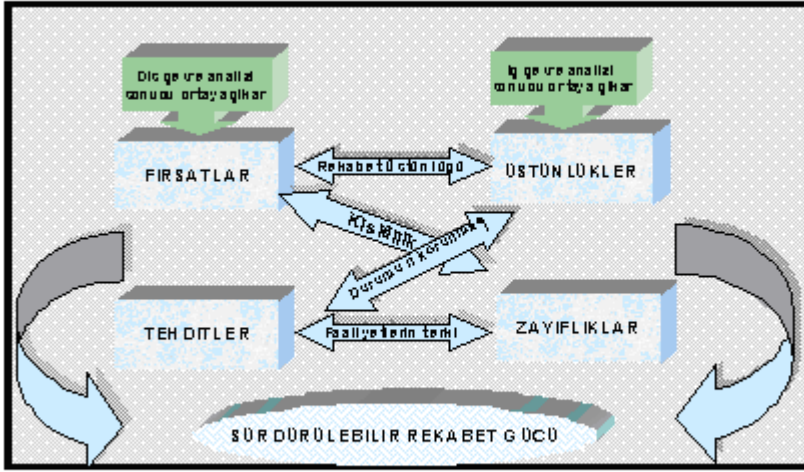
Dış çevre analizi sonucu ortaya çıkar

İç çevre analizi sonucu ortaya çıkar

FIRSATLAR

Rekabet Üstünlüğü

ÜSTÜNLÜKLER

Kısıtlılık

Durumun korunması

TEHDİTLER

Faaliyetlerin terki

ZAYIFLIKLAR

SÜRDÜRÜLEBİLİR REKABET GÜCÜ